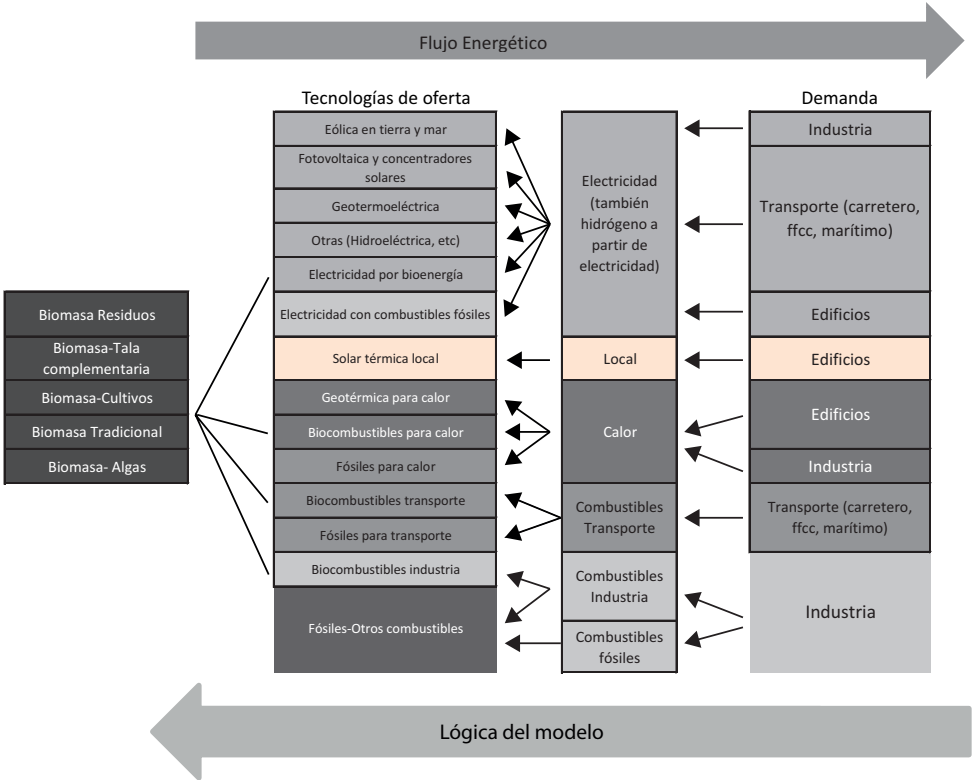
Flujo Energético

Tecnologías de oferta

Eólica en tierra y mar

Fotovoltaica y concentradores solares

Geotermoeléctrica

Otras (Hidroeléctrica, etc)

Electricidad por bioenergía

Electricidad con combustibles fósiles

Solar térmica local

Geotérmica para calor

Biocombustibles para calor

Fósiles para calor

Biocombustibles transporte

Fósiles para transporte

Biocombustibles industria

Fósiles-Otros combustibles

Biomasa Residuos

Biomasa-Tala complementaria

Biomasa-Cultivos

Biomasa Tradicional

Biomasa- Algas

Electricidad (también hidrógeno a partir de electricidad)

Local

Calor

Combustibles Transporte

Combustibles Industria

Combustibles fósiles

Demanda

Industria

Transporte (carretero, ffcc, marítimo)

Edificios

Edificios

Edificios

Industria

Transporte (carretero, ffcc, marítimo)

Industria

Lógica del modelo